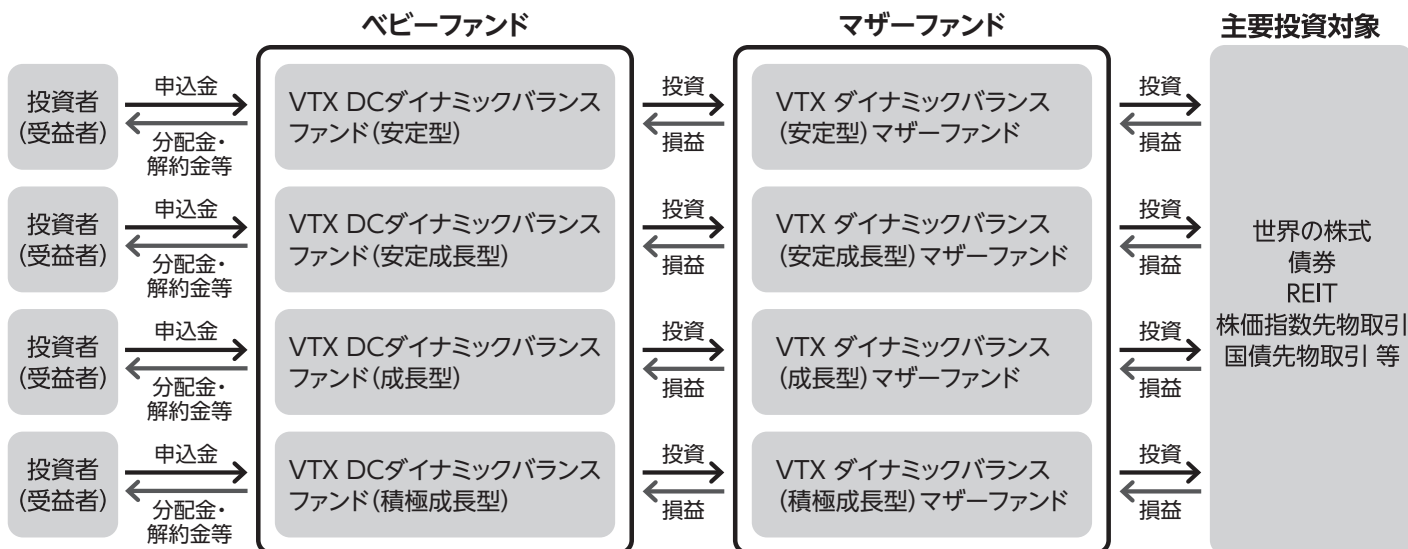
ベビーファンド

マザーファンド

主要投資対象

投資者（受益者）

申込金

分配金・解約金等

VTX DCダイナミックバランスファンド（安定型）

投資

損益

VTX ダイナミックバランス（安定型）マザーファンド

投資

損益

投資者（受益者）

申込金

分配金・解約金等

VTX DCダイナミックバランスファンド（安定成長型）

投資

損益

VTX ダイナミックバランス（安定成長型）マザーファンド

投資

損益

投資者（受益者）

申込金

分配金・解約金等

VTX DCダイナミックバランスファンド（成長型）

投資

損益

VTX ダイナミックバランス（成長型）マザーファンド

投資

損益

投資者（受益者）

申込金

分配金・解約金等

VTX DCダイナミックバランスファンド（積極成長型）

投資

損益

VTX ダイナミックバランス（積極成長型）マザーファンド

投資

損益

世界の株式
債券
REIT
株価指数先物取引
国債先物取引 等